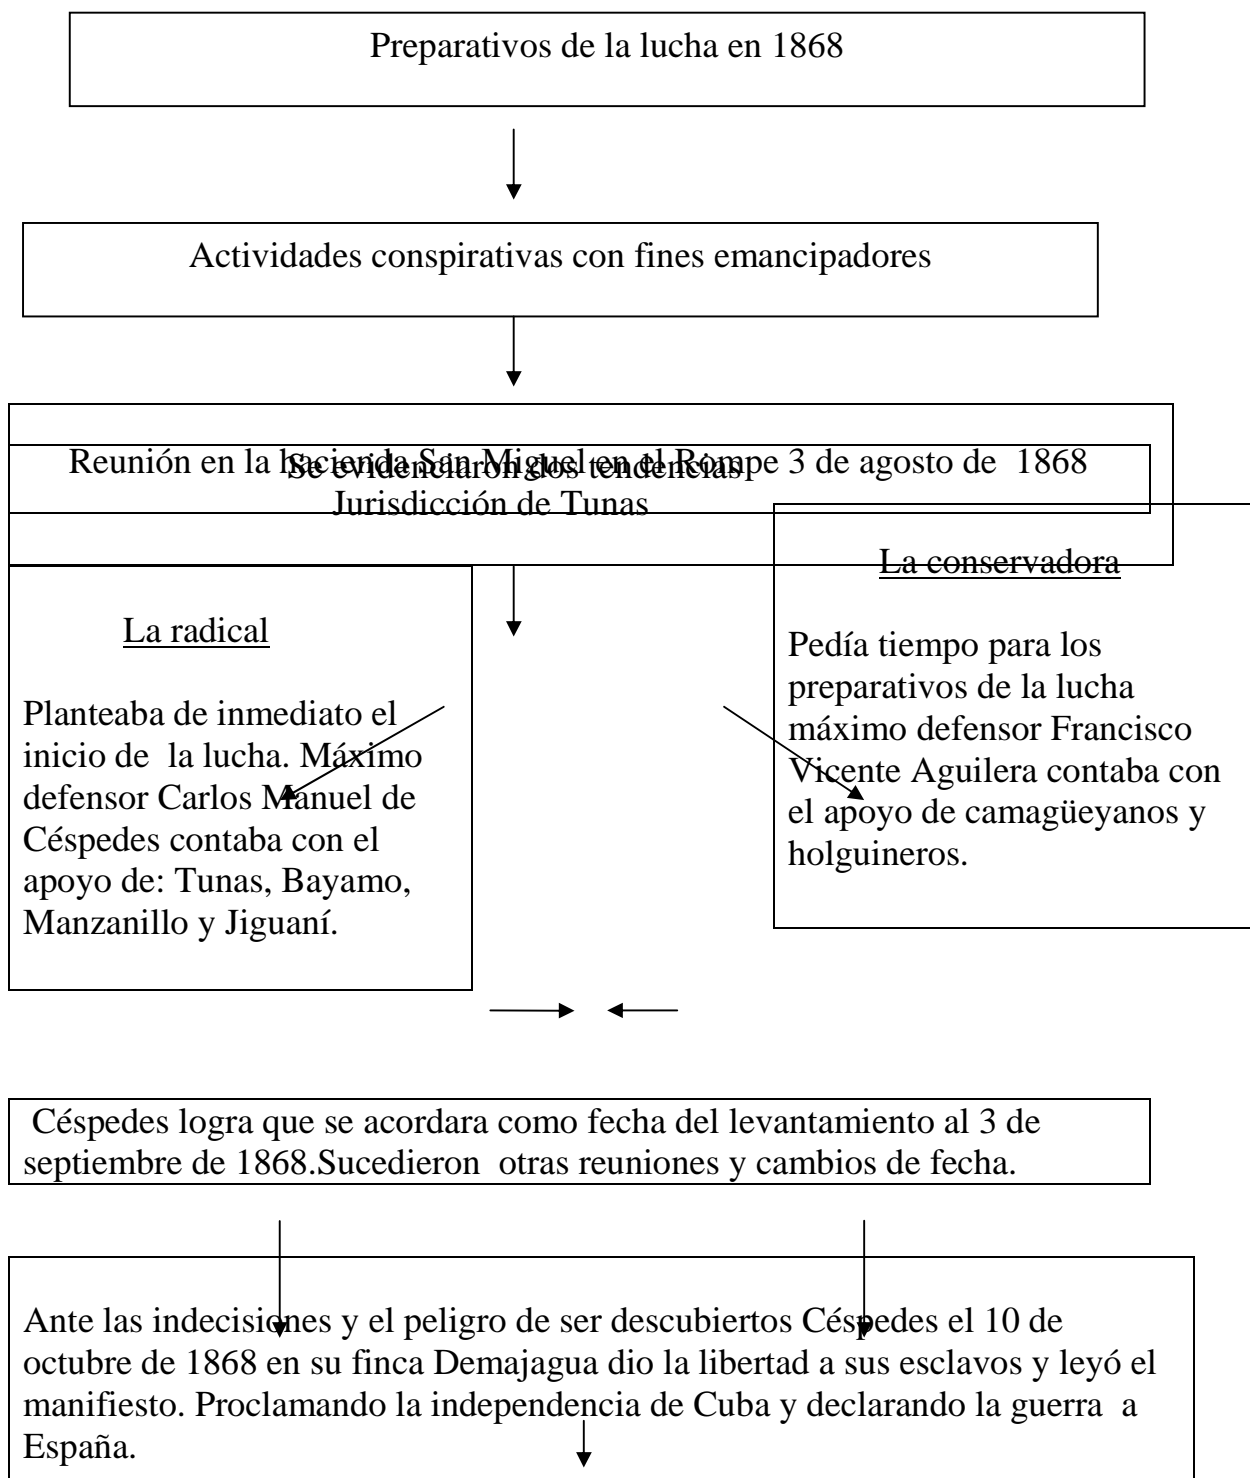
Preparativos de la lucha en 1868

Actividades conspirativas con fines emancipadores

Reunión en la hacienda San Miguel en el Rompe 3 de agosto de 1868 Jurisdicción de Tunas

Se evidenciaron dos tendencias

La radical

Planteaba de inmediato el inicio de la lucha. Máximo defensor Carlos Manuel de Céspedes contaba con el apoyo de: Tunas, Bayamo, Manzanillo y Jiguaní.

La conservadora

Pedía tiempo para los preparativos de la lucha máximo defensor Francisco Vicente Aguilera contaba con el apoyo de camagüeyanos y holguineros.

Céspedes logra que se acordara como fecha del levantamiento al 3 de septiembre de 1868.Sucedieron otras reuniones y cambios de fecha.

Ante las indecisiones y el peligro de ser descubiertos Céspedes el 10 de octubre de 1868 en su finca Demajagua dio la libertad a sus esclavos y leyó el manifiesto. Proclamando la independencia de Cuba y declarando la guerra a España.